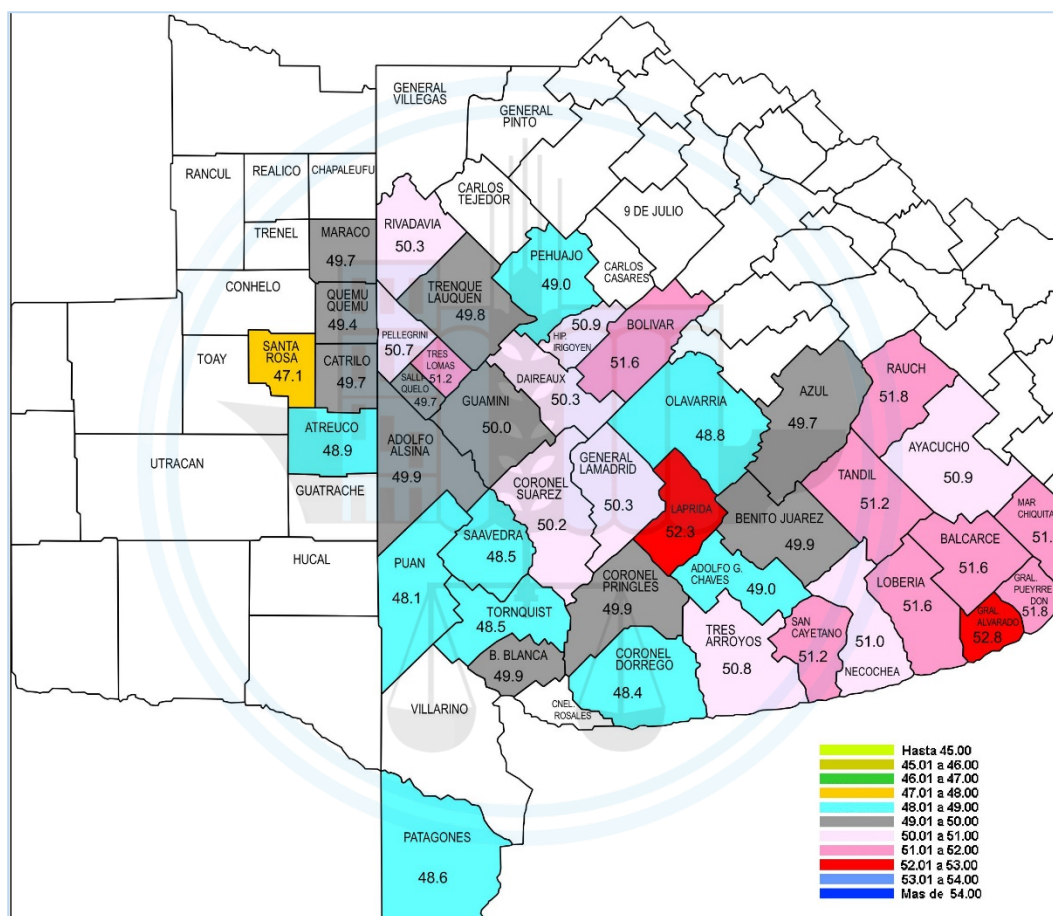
GENERAL VILLEGAS
GENERAL PINTO
RANCUL
REALICO
CHAPALEUFU
CARLOS TEJEDOR
RIVADAVIA
50.3
MARACO
49.7
TRENEL
9 DE JULIO
PEHUAJO
49.0
CARLOS CASARES
CONHELO
QUEMU QUEMU
49.4
TRENQUE LAUQUEN
49.8
HIP IRIGOYEN
50.9
BOLIVAR
51.6
SANTA ROSA
47.1
TOAY
PELLEGRINI
50.7
TRES LOMAS
51.2
CATRILO
49.7
SALLIQUELO
49.7
DAIREAUX
50.3
AZUL
49.7
RAUCH
51.8
GUAMINI
50.0
OLAVARRIA
48.8
ATREUCO
48.9
ADOLFO ALSINA
49.9
UTRACAN
AYACUCHO
50.9
GENERAL LAMADRID
50.3
TANDIL
51.2
GUATRACHE
CORONEL SUAREZ
50.2
LAPRIDA
52.3
MAR CHIQUITA
51.
BENITO JUAREZ
49.9
SAAVEDRA
48.5
BALCARCE
51.6
HUCAL
PUAN
48.1
ADOLFO G. CHAVES
49.0
CORONEL PRINGLES
49.9
LOBERIA
51.6
GRAL. PUEYRREDON
51.8
TORNQUIST
48.5
GRAL ALVARADO
52.8
TRES ARROYOS
50.8
SAN CAYETANO
51.2
51.0
NECOCHEA
B. BLANCA
49.9
CORONEL DORREGO
48.4
CNEL ROSALES
VILLARINO
PATAGONES
48.6
Hasta 45.00
45.01 a 46.00
46.01 a 47.00
47.01 a 48.00
48.01 a 49.00
49.01 a 50.00
50.01 a 51.00
51.01 a 52.00
52.01 a 53.00
53.01 a 54.00
Mas de 54.00